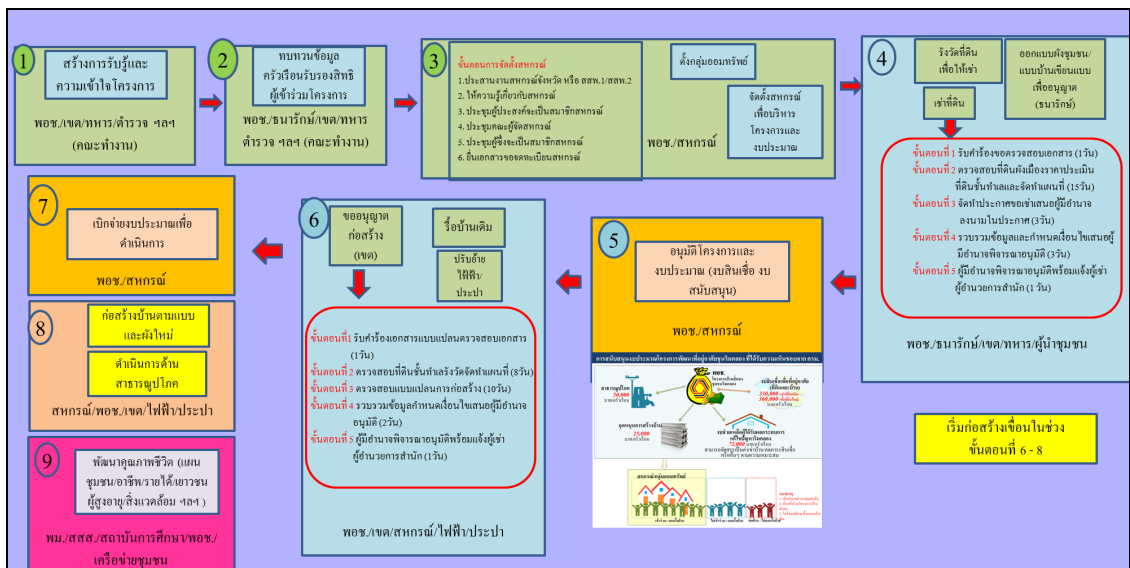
1
สร้างการรับรู้และความเข้าใจโครงการ
พอช./เขต/ทหาร/ตำรวจ ฯลฯ (คณะทำงาน)

2
ทบทวนข้อมูลครัวเรือนรับรองสิทธิผู้เข้าร่วมโครงการ
พอช./ธนารักษ์/เขต/ทหาร ตำรวจ ฯลฯ (คณะทำงาน)

3
ขั้นตอนการจัดตั้งสหกรณ์
1.ประสานงานสหกรณ์จังหวัด หรือ สสพ.1/สสพ.2
2. ให้ความรู้เกี่ยวกับสหกรณ์
3. ประชุมผู้ประสงค์จะเป็นสมาชิกสหกรณ์
4. ประชุมคณะผู้จัดตั้งสหกรณ์
5. ประชุมผู้จะเป็นสมาชิกสหกรณ์
6. ยื่นเอกสารขอจดทะเบียนสหกรณ์
ตั้งกลุ่มออมทรัพย์
จัดตั้งสหกรณ์เพื่อบริหารโครงการและงบประมาณ
พอช./สหกรณ์

4
รังวัดที่ดินเพื่อให้เช่า
ออกแบบผังชุมชน/แบบบ้านเขียนแบบเพื่ออนุญาต (ธนารักษ์)
เช่าที่ดิน
ขั้นตอนที่ 1 รับคำร้องขอตรวจสอบเอกสาร (1วัน)
ขั้นตอนที่ 2 ตรวจสอบที่ดินผังเมืองราคาประเมินที่ดินชั้นทำเลและจัดทำแผนที่ (15วัน)
ขั้นตอนที่ 3 จัดทำประกาศขอเช่าเสนอผู้มีอำนาจลงนามในประกาศ (3วัน)
ขั้นตอนที่ 4 รวบรวมข้อมูลและกำหนดเงื่อนไขเสนอผู้มีอำนาจพิจารณาอนุมัติ (3วัน)
ขั้นตอนที่ 5 ผู้มีอำนาจพิจารณาอนุมัติพร้อมแจ้งผู้เช่าผู้อำนวยการสำนัก (1 วัน)
พอช./ธนารักษ์/เขต/ทหาร/ผู้นำชุมชน

7
เบิกจ่ายงบประมาณเพื่อดำเนินการ
พอช./สหกรณ์

6
ขออนุญาตก่อสร้าง (เขต)
รื้อบ้านเดิม
ปรับย้ายไฟฟ้า/ประปา
ขั้นตอนที่1 รับคำร้องเอกสารแบบแปลนตรวจสอบเอกสาร (1วัน)
ขั้นตอนที่ 2 ตรวจสอบที่ดินชั้นทำเลรังวัดจัดทำแผนที่ (8วัน)
ขั้นตอนที่ 3 ตรวจสอบแบบแปลนการก่อสร้าง (10วัน)
ขั้นตอนที่ 4 รวบรวมข้อมูลกำหนดเงื่อนไขเสนอผู้มีอำนาจอนุมัติ (2วัน)
ขั้นตอนที่ 5 ผู้มีอำนาจพิจารณาอนุมัติพร้อมแจ้งผู้เช่าผู้อำนวยการสำนัก (1วัน)
พอช./เขต/สหกรณ์/ไฟฟ้า/ประปา

5
อนุมัติโครงการและงบประมาณ (งบสินเชื่อ งบสนับสนุน)
พอช./สหกรณ์
การสนับสนุนงบประมาณโครงการพัฒนาที่อยู่อาศัยชุมชนริมคลอง ที่ได้รับความเห็นชอบจาก ครม.
พอช.
สาธารณูปโภค 50,000 บาทต่อครัวเรือน
อุดหนุนการสร้างบ้าน 25,000 บาทต่อครัวเรือน
งบช่วยเหลือผู้ได้รับผลกระทบ 72,000 บาทต่อครัวเรือน
สหกรณ์/กลุ่มออมทรัพย์

8
ก่อสร้างบ้านตามแบบและผังใหม่
ดำเนินการด้านสาธารณูปโภค
สหกรณ์/พอช./เขต/ไฟฟ้า/ประปา

9
พัฒนาคุณภาพชีวิต (แผนชุมชน/อาชีพ/รายได้/เยาวชน ผู้สูงอายุ/สิ่งแวดล้อม ฯลฯ)
พม./สสส./สถาบันการศึกษา/พอช./เครือข่ายชุมชน

เริ่มก่อสร้างเขื่อนในช่วงขั้นตอนที่ 6 - 8